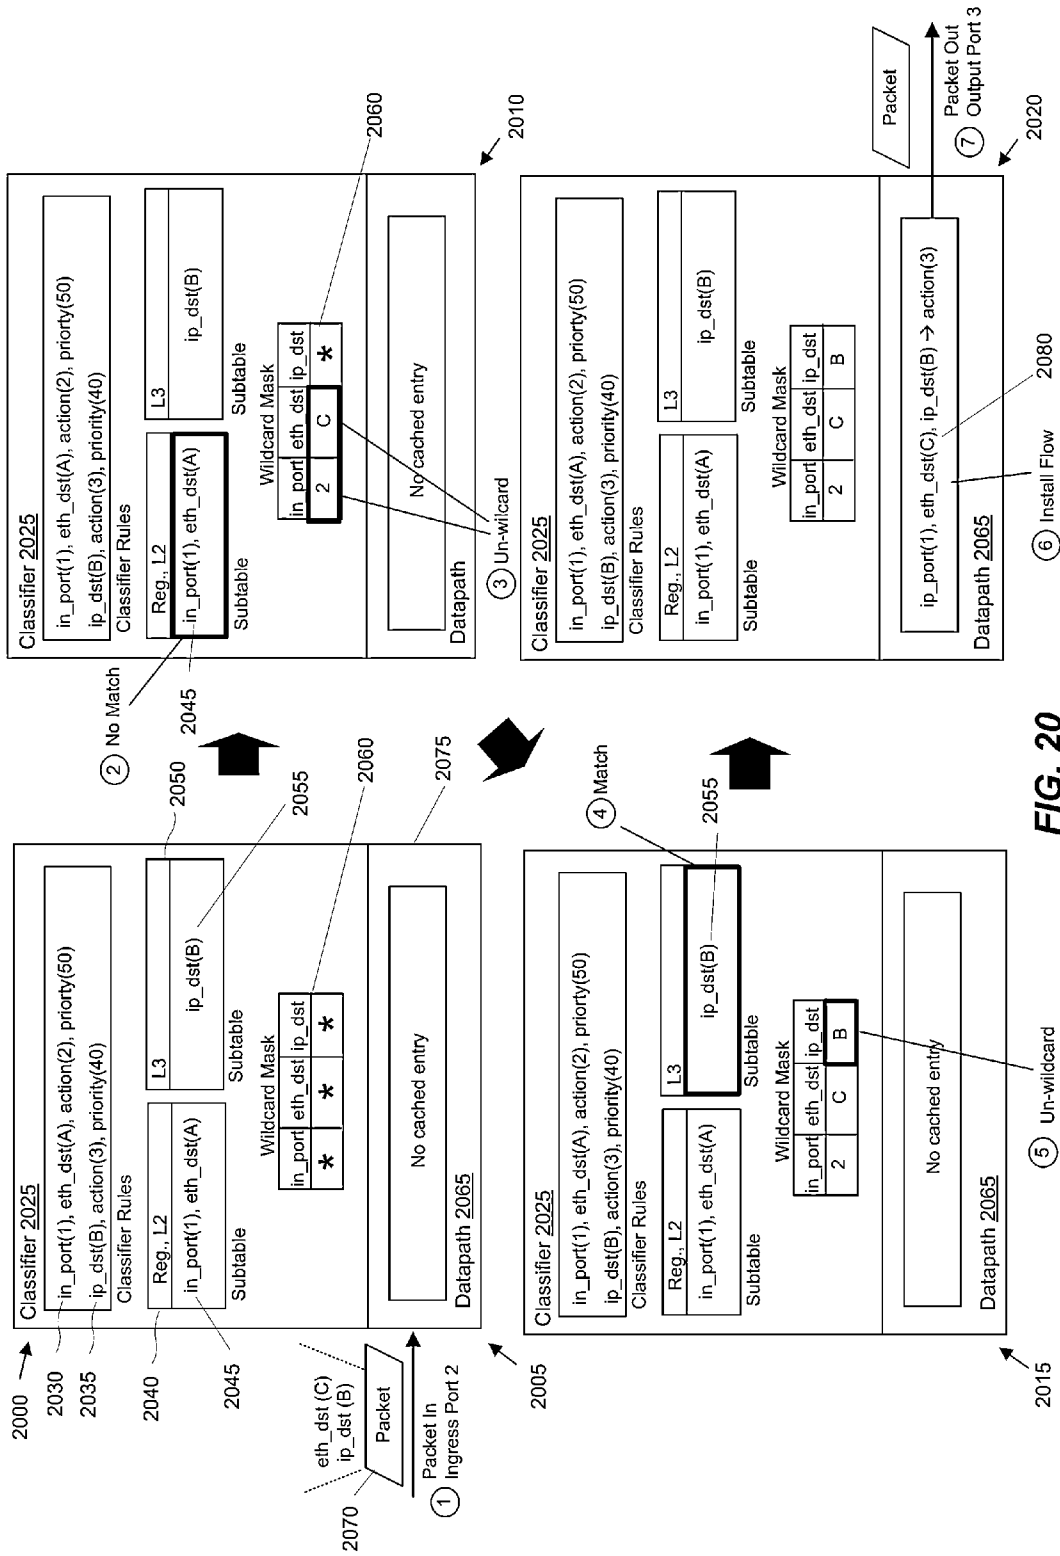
2000
2030
2035
2040
2045
Classifier 2025
in_port(1), eth_dst(A), action(2), priority(50)
ip_dst(B), action(3), priority(40)
Classifier Rules
Reg., L2
in_port(1), eth_dst(A)
Subtable
L3
ip_dst(B)
Subtable
2050
2055
2060
Wildcard Mask

| in_port | eth_dst | ip_dst |
|---|---|---|
| * | * | * |

No cached entry
Datapath 2065
2075
eth_dst (C)
ip_dst (B)
Packet
2070
① Packet In Ingress Port 2
2005

② No Match
2045
Classifier 2025
in_port(1), eth_dst(A), action(2), priorty(50)
ip_dst(B), action(3), priority(40)
Classifier Rules
Reg., L2
in_port(1), eth_dst(A)
Subtable
L3
ip_dst(B)
Subtable
Wildcard Mask

| in_port | eth_dst | ip_dst |
|---|---|---|
| 2 | C | * |

2060
No cached entry
Datapath
③ Un-wilcard
2010

Classifier 2025
in_port(1), eth_dst(A), action(2), priorty(50)
ip_dst(B), action(3), priority(40)
Classifier Rules
Reg., L2
in_port(1), eth_dst(A)
Subtable
L3
ip_dst(B)
Subtable
④ Match
2055
Wildcard Mask

| in_port | eth_dst | ip_dst |
|---|---|---|
| 2 | C | B |

No cached entry
Datapath 2065
⑤ Un-wildcard
2015

Classifier 2025
in_port(1), eth_dst(A), action(2), priorty(50)
ip_dst(B), action(3), priority(40)
Classifier Rules
Reg., L2
in_port(1), eth_dst(A)
Subtable
L3
ip_dst(B)
Subtable
Wildcard Mask

| in_port | eth_dst | ip_dst |
|---|---|---|
| 2 | C | B |

ip_port(1), eth_dst(C), ip_dst(B) → action(3)
2080
Datapath 2065
⑥ Install Flow
Packet
⑦ Packet Out Output Port 3
2020

FIG. 20